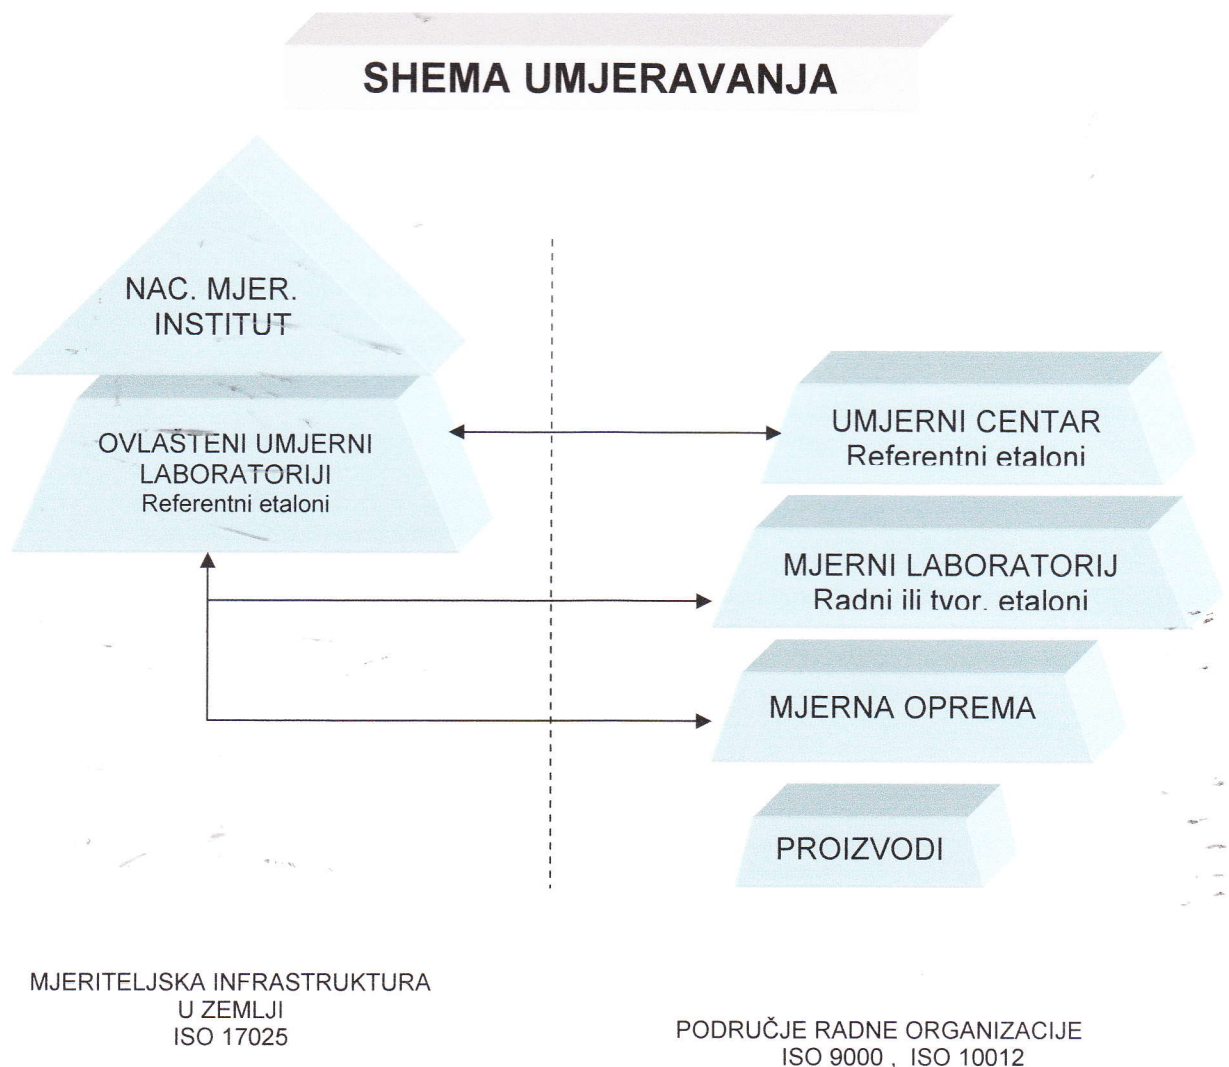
SHEMA UMJERAVANJA

NAC. MJER. INSTITUT

OVLAŠTENI UMJERNI LABORATORIJI
Referentni etaloni

UMJERNI CENTAR
Referentni etaloni

MJERNI LABORATORIJ
Radni ili tvor. etaloni

MJERNA OPREMA

PROIZVODI

MJERITELJSKA INFRASTRUKTURA
U ZEMLJI
ISO 17025

PODRUČJE RADNE ORGANIZACIJE
ISO 9000 , ISO 10012